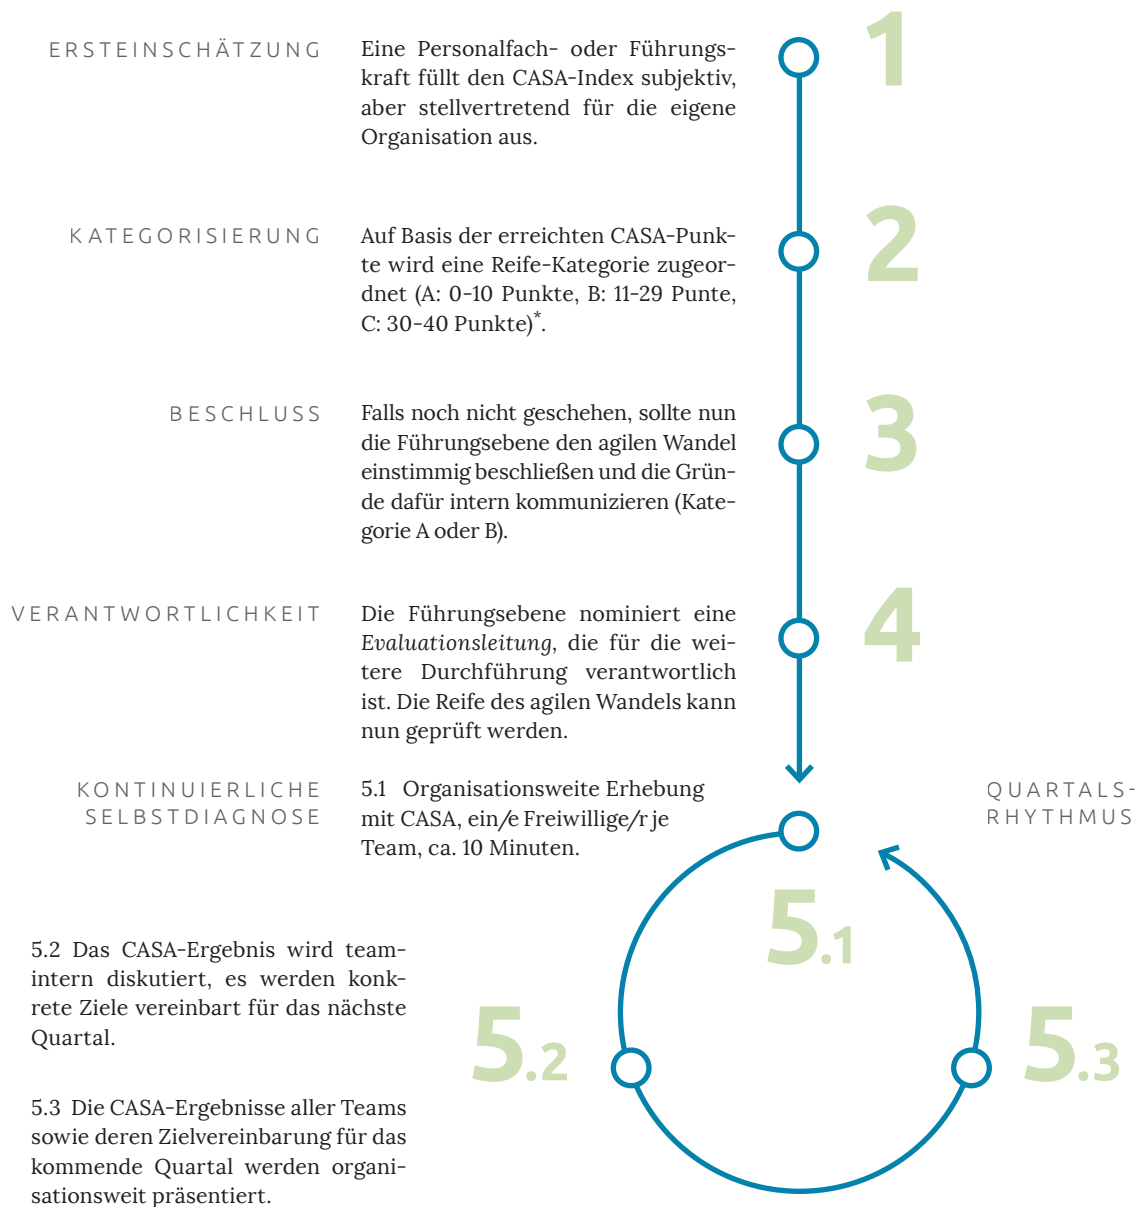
ERSTEINSCHÄTZUNG

Eine Personalfach- oder Führungskraft füllt den CASA-Index subjektiv, aber stellvertretend für die eigene Organisation aus.

1

KATEGORISIERUNG

Auf Basis der erreichten CASA-Punkte wird eine Reife-Kategorie zugeordnet (A: 0-10 Punkte, B: 11-29 Punte, C: 30-40 Punkte)*.

2

BESCHLUSS

Falls noch nicht geschehen, sollte nun die Führungsebene den agilen Wandel einstimmig beschließen und die Gründe dafür intern kommunizieren (Kategorie A oder B).

3

VERANTWORTLICHKEIT

Die Führungsebene nominiert eine *Evaluationsleitung*, die für die weitere Durchführung verantwortlich ist. Die Reife des agilen Wandels kann nun geprüft werden.

4

KONTINUIERLICHE SELBSTDIAGNOSE

5.1 Organisationsweite Erhebung mit CASA, ein/e Freiwillige/r je Team, ca. 10 Minuten.

QUARTALS-RHYTHMUS

5.1

5.2 Das CASA-Ergebnis wird teamintern diskutiert, es werden konkrete Ziele vereinbart für das nächste Quartal.

5.2

5.3

5.3 Die CASA-Ergebnisse aller Teams sowie deren Zielvereinbarung für das kommende Quartal werden organisationsweit präsentiert.